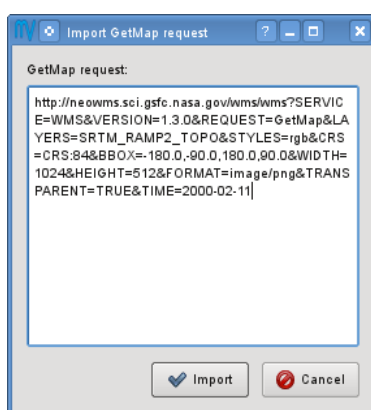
Import GetMap request

GetMap request:

http://neowms.sci.gsfc.nasa.gov/wms/wms?SERVICE=WMS&VERSION=1.3.0&REQUEST=GetMap&LAYERS=SRTM_RAMP2_TOPO&STYLES=rgb&CRS=CRS:84&BBOX=-180.0,-90.0,180.0,90.0&WIDTH=1024&HEIGHT=512&FORMAT=image/png&TRANSPARENT=TRUE&TIME=2000-02-11

Import

Cancel